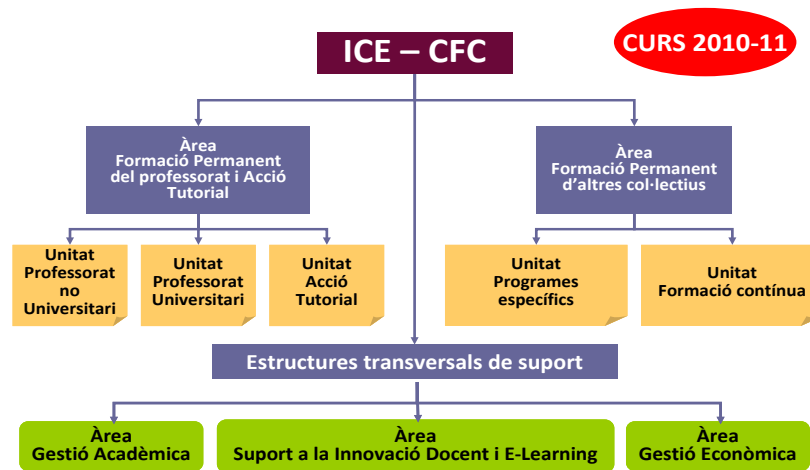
ICE – CFC

CURS 2010-11

Àrea
Formació Permanent del professorat i Acció Tutorial

Àrea
Formació Permanent d'altres col·lectius

Unitat
Professorat no Universitari

Unitat
Professorat Universitari

Unitat
Acció Tutorial

Unitat
Programes específics

Unitat
Formació contínua

Estructures transversals de suport

Àrea
Gestió Acadèmica

Àrea
Suport a la Innovació Docent i E-Learning

Àrea
Gestió Econòmica